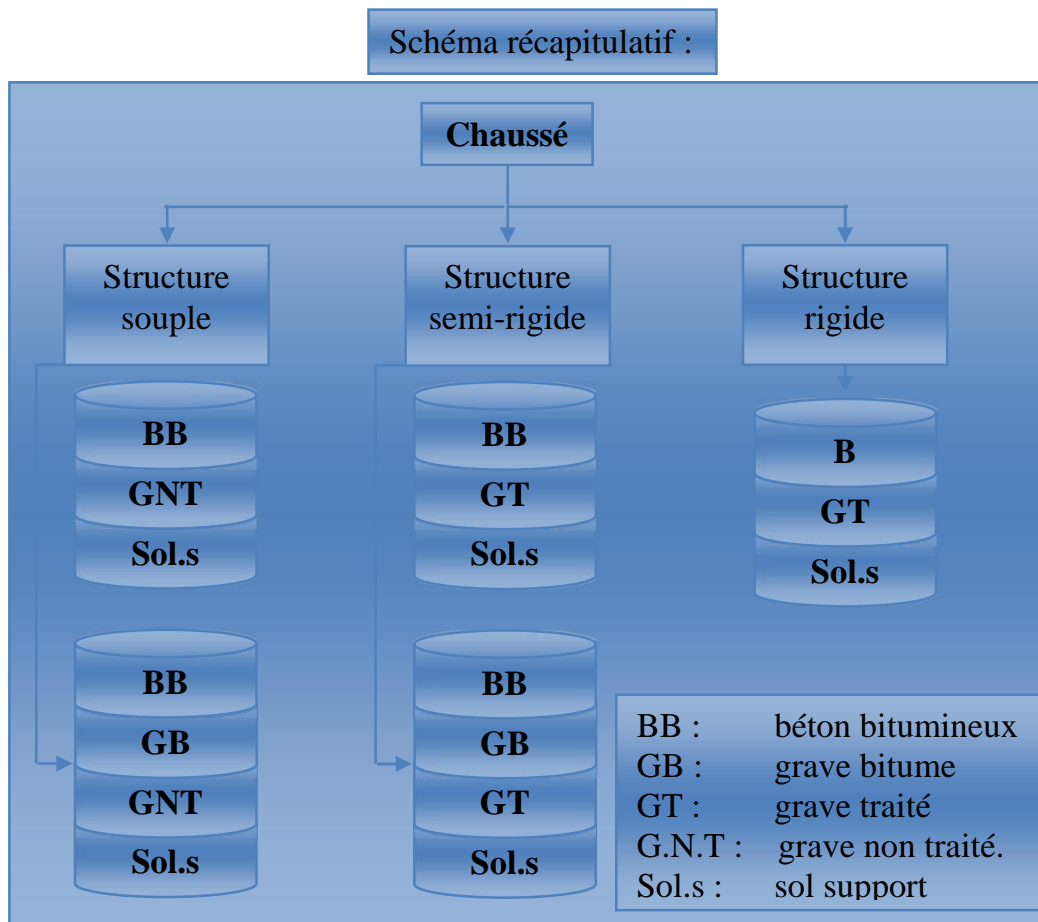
Schéma récapitulatif :

Chaussé

Structure souple

Structure semi-rigide

Structure rigide

BB
GNT
Sol.s

BB
GT
Sol.s

B
GT
Sol.s

BB
GB
GNT
Sol.s

BB
GB
GT
Sol.s

BB : béton bitumineux
GB : grave bitume
GT : grave traité
G.N.T : grave non traité.
Sol.s : sol support